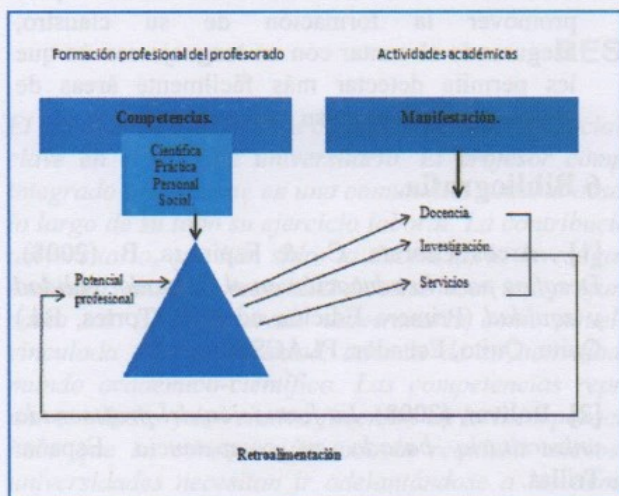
Formación profesional del profesorado

Actividades académicas

Competencias.

Manifestación.

Científica
Práctica
Personal
Social.

Potencial profesional

Docencia.

Investigación.

Servicios

Retroalimentación